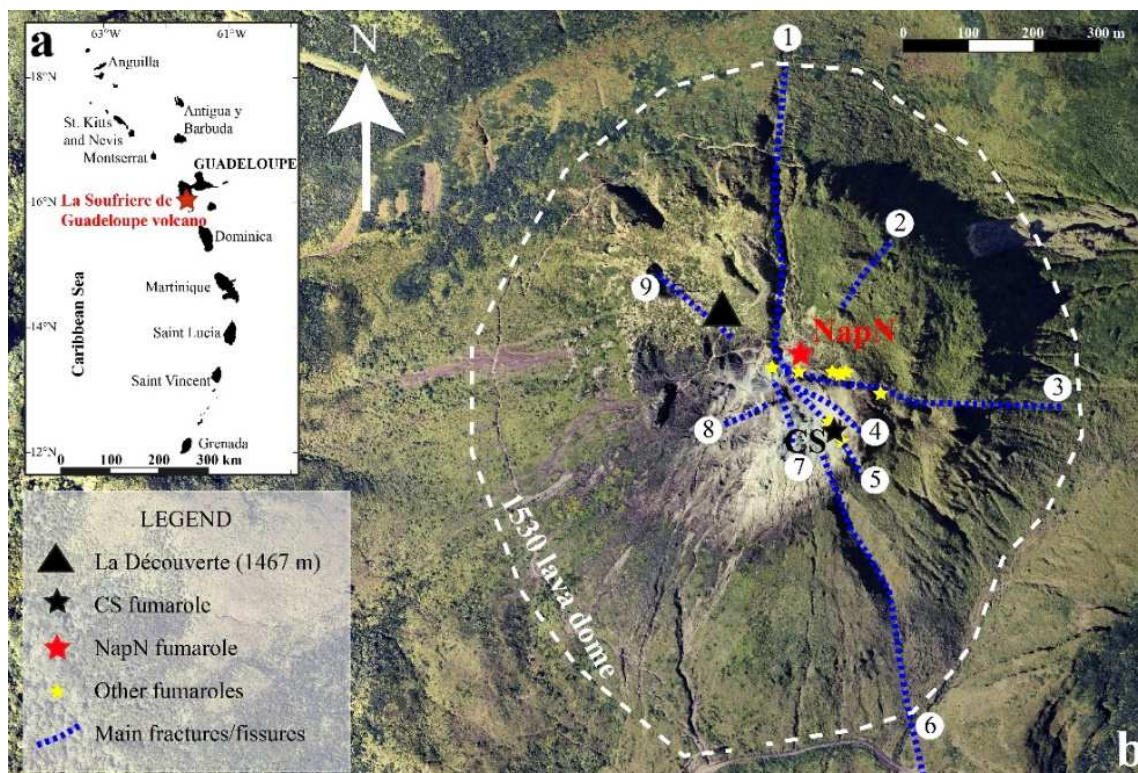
a
63°W
61°W
18°N
Anguilla
Antigua y Barbuda
St. Kitts and Nevis
Montserrat
GUADELOUPE
16°N
La Soufriere de Guadeloupe volcano
Dominica
Caribbean Sea
Martinique
14°N
Saint Lucia
Saint Vincent
12°N
Grenada
0 100 200 300 km

N

0 100 200 300 m

1
2
3
4
5
6
7
8
9
NapN
CS
1530 lava dome

LEGEND
La Découverte (1467 m)
CS fumarole
NapN fumarole
Other fumaroles
Main fractures/fissures

b